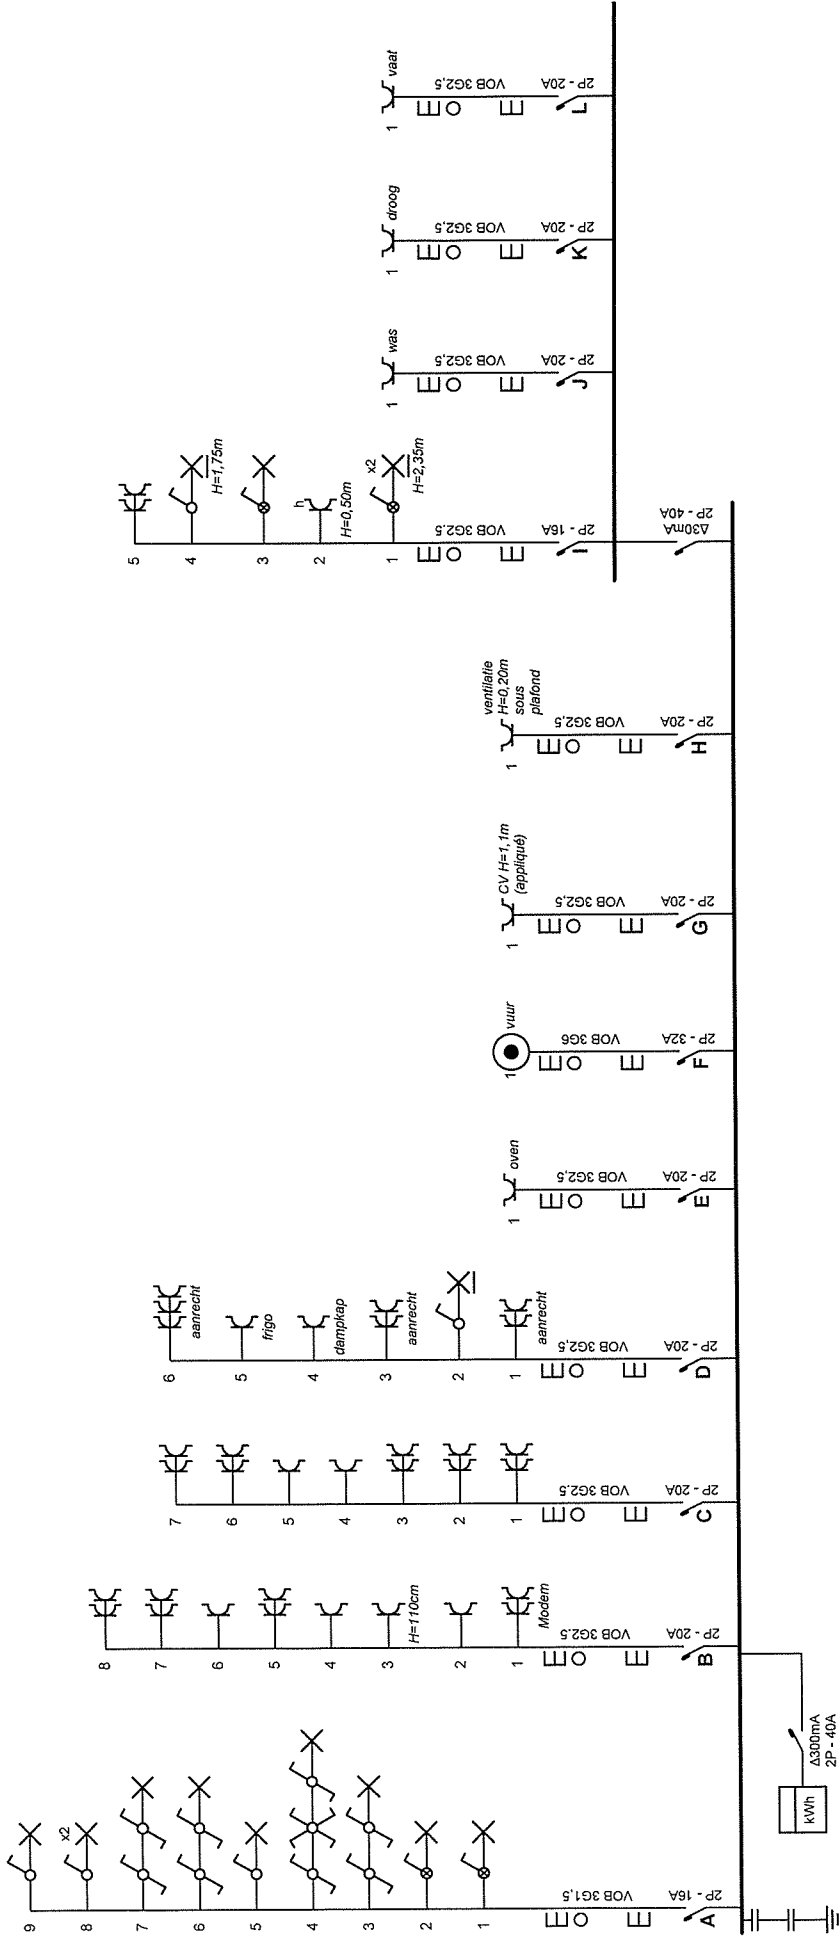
kWh
Δ300mA
2P - 40A

A
2P - 16A
VOB 3G1,5
1
2
3
4
5
6
7
8
x2
9

B
2P - 20A
VOB 3G2,5
1
Modem
2
3
H=110cm
4
5
6
7
8

C
2P - 20A
VOB 3G2,5
1
2
3
4
5
6
7

D
2P - 20A
VOB 3G2,5
1
aanrecht
2
3
aanrecht
4
dampkap
5
frigo
6
aanrecht

E
2P - 20A
VOB 3G2,5
1
oven

F
2P - 32A
VOB 3G6
1
vuur

G
2P - 20A
VOB 3G2,5
1
CV H=1,1m
(appliqué)

H
2P - 20A
VOB 3G2,5
1
ventilatie
H=0,20m
sous
plafond

2P - 40A
Δ30mA

I
2P - 16A
VOB 3G2,5
1
x2
H=2,35m
2
h
H=0,50m
3
4
H=1,75m
5

J
2P - 20A
VOB 3G2,5
1
was

K
2P - 20A
VOB 3G2,5
1
droog

L
2P - 20A
VOB 3G2,5
1
vaat